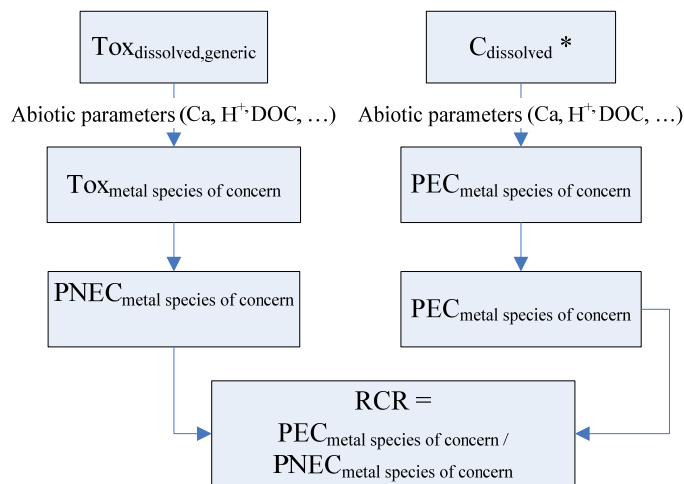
$\text{Tox}_{\text{dissolved,generic}}$

$\text{C}_{\text{dissolved}}$ *

Abiotic parameters (Ca, $\text{H}^{+,}$ DOC, …)

Abiotic parameters (Ca, $\text{H}^{+,}$ DOC, …)

$\text{Tox}_{\text{metal species of concern}}$

$\text{PEC}_{\text{metal species of concern}}$

$\text{PNEC}_{\text{metal species of concern}}$

$\text{PEC}_{\text{metal species of concern}}$

RCR =
$\text{PEC}_{\text{metal species of concern}}$ /
$\text{PNEC}_{\text{metal species of concern}}$